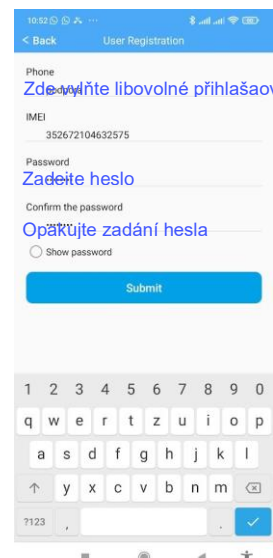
10:52 ⋯

< Back User Registration

Phone

Zde vyplňte libovolné přihlašov

IMEI

352672104632575

Password

Zadejte heslo

Confirm the password

Opakujte zadání hesla

Show password

Submit

1 2 3 4 5 6 7 8 9 0

q w e r t z u i o p

a s d f g h j k l

y x c v b n m

?123 , .